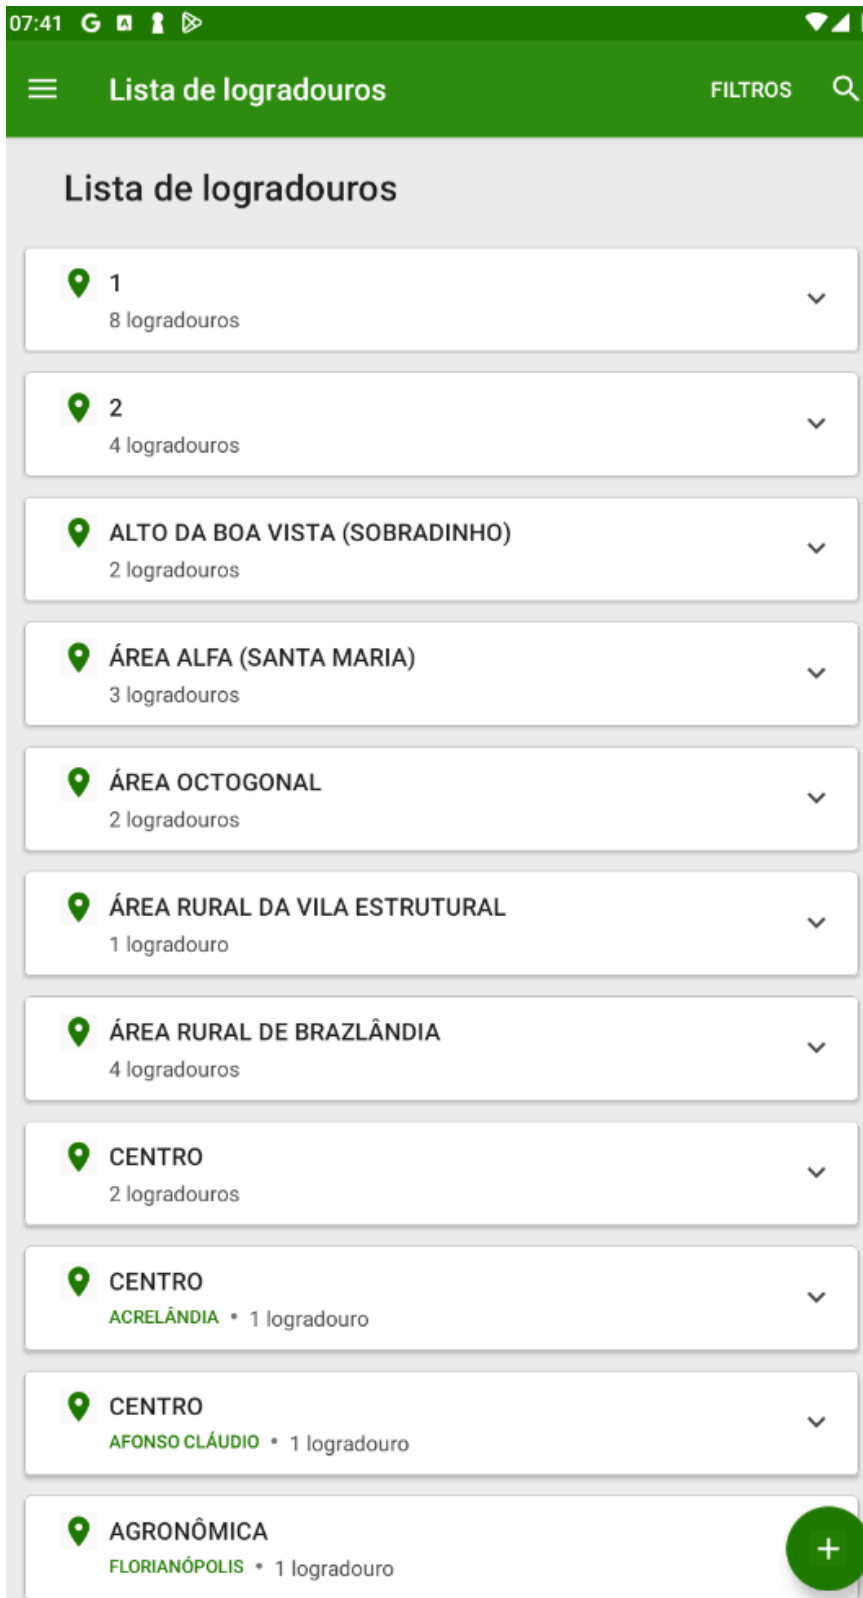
07:41 G

Lista de logradouros FILTROS

Lista de logradouros

1
8 logradouros

2
4 logradouros

ALTO DA BOA VISTA (SOBRADINHO)
2 logradouros

ÁREA ALFA (SANTA MARIA)
3 logradouros

ÁREA OCTOGONAL
2 logradouros

ÁREA RURAL DA VILA ESTRUTURAL
1 logradouro

ÁREA RURAL DE BRAZLÂNDIA
4 logradouros

CENTRO
2 logradouros

CENTRO
ACRELÂNDIA • 1 logradouro

CENTRO
AFONSO CLÁUDIO • 1 logradouro

AGRONÔMICA
FLORIANÓPOLIS • 1 logradouro

+